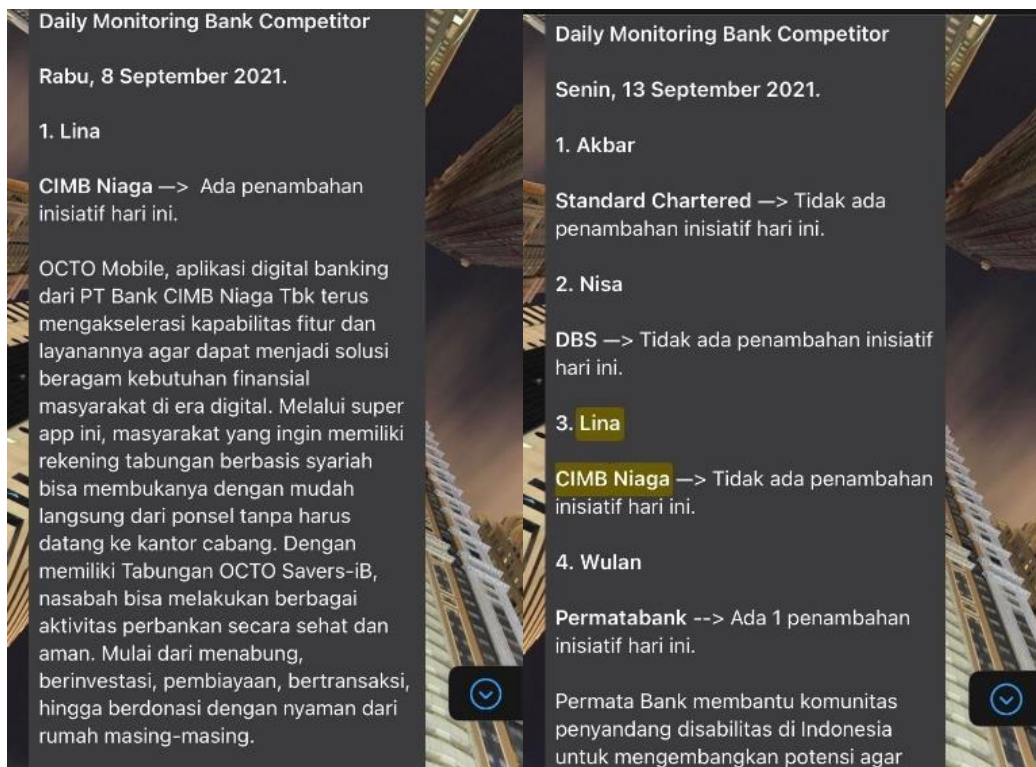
Daily Monitoring Bank Competitor

Rabu, 8 September 2021.

1. Lina

CIMB Niaga —> Ada penambahan inisiatif hari ini.

OCTO Mobile, aplikasi digital banking dari PT Bank CIMB Niaga Tbk terus mengakselerasi kapabilitas fitur dan layanannya agar dapat menjadi solusi beragam kebutuhan finansial masyarakat di era digital. Melalui super app ini, masyarakat yang ingin memiliki rekening tabungan berbasis syariah bisa membukanya dengan mudah langsung dari ponsel tanpa harus datang ke kantor cabang. Dengan memiliki Tabungan OCTO Savers-iB, nasabah bisa melakukan berbagai aktivitas perbankan secara sehat dan aman. Mulai dari menabung, berinvestasi, pembiayaan, bertransaksi, hingga berdonasi dengan nyaman dari rumah masing-masing.

Daily Monitoring Bank Competitor

Senin, 13 September 2021.

1. Akbar

Standard Chartered —> Tidak ada penambahan inisiatif hari ini.

2. Nisa

DBS —> Tidak ada penambahan inisiatif hari ini.

3. Lina

CIMB Niaga —> Tidak ada penambahan inisiatif hari ini.

4. Wulan

Permatabank --> Ada 1 penambahan inisiatif hari ini.

Permata Bank membantu komunitas penyandang disabilitas di Indonesia untuk mengembangkan potensi agar